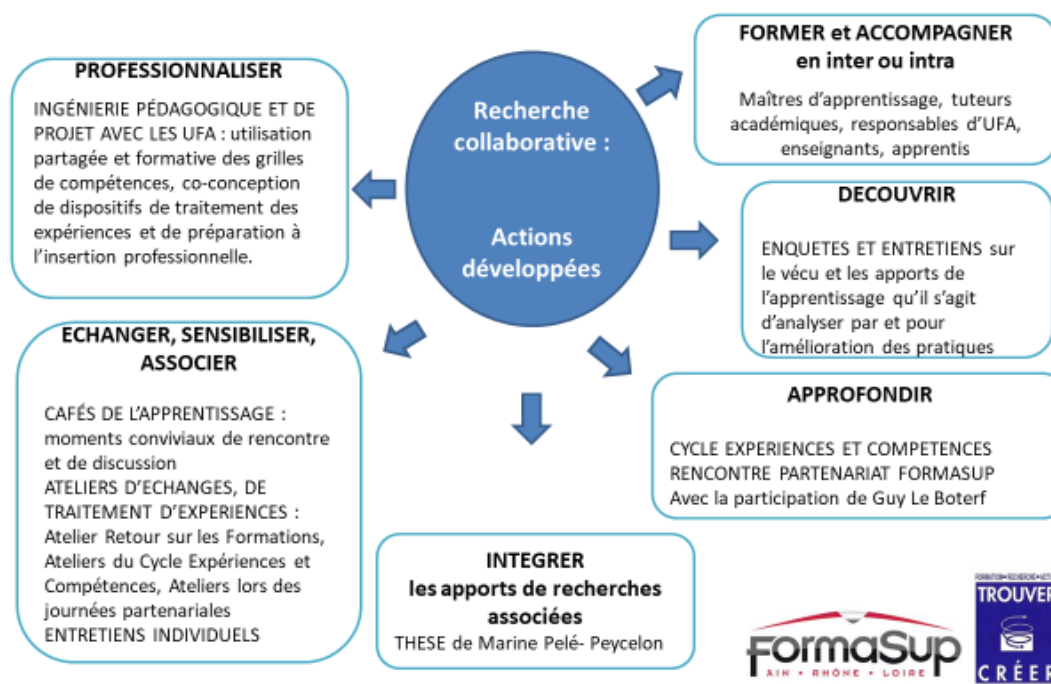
Recherche collaborative :

Actions développées

PROFESSIONNALISER

INGÉNIERIE PÉDAGOGIQUE ET DE PROJET AVEC LES UFA : utilisation partagée et formative des grilles de compétences, co-conception de dispositifs de traitement des expériences et de préparation à l'insertion professionnelle.

FORMER et ACCOMPAGNER en inter ou intra

Maîtres d'apprentissage, tuteurs académiques, responsables d'UFA, enseignants, apprentis

DECOUVRIR

ENQUETES ET ENTRETIENS sur le vécu et les apports de l'apprentissage qu'il s'agit d'analyser par et pour l'amélioration des pratiques

ECHANGER, SENSIBILISER, ASSOCIER

CAFÉS DE L'APPRENTISSAGE : moments conviviaux de rencontre et de discussion
ATELIERS D'ECHANGES, DE TRAITEMENT D'EXPERIENCES : Atelier Retour sur les Formations, Ateliers du Cycle Expériences et Compétences, Ateliers lors des journées partenariales
ENTRETIENS INDIVIDUELS

APPROFONDIR

CYCLE EXPERIENCES ET COMPETENCES
RENCONTRE PARTENARIAT FORMASUP
Avec la participation de Guy Le Boterf

INTEGRER
les apports de recherches associées
THESE de Marine Pelé- Peycelon

FormaSup
AIN • RHÔNE • LOIRE

FORMATION • RECHERCHE • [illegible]
TROUVER
CRÉER